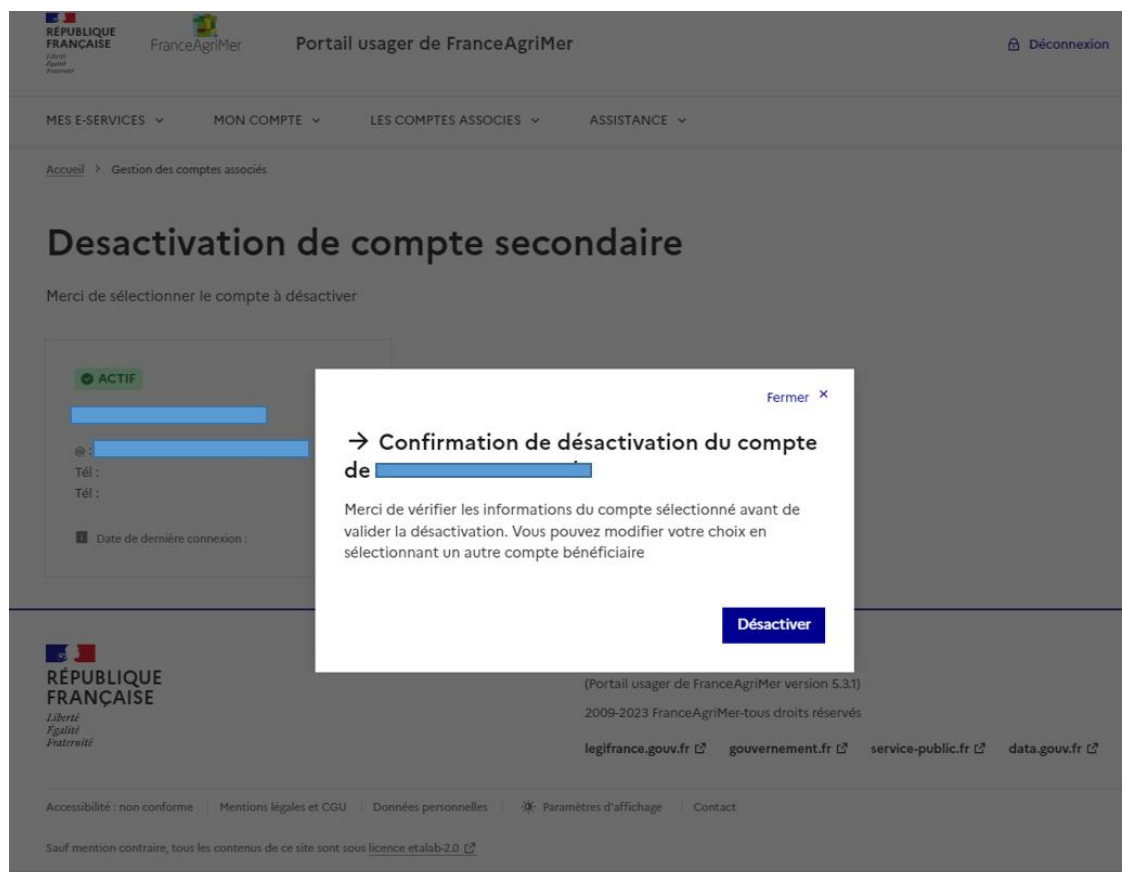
RÉPUBLIQUE FRANÇAISE
Liberté
Égalité
Fraternité

FranceAgriMer

Portail usager de FranceAgriMer

Déconnexion

MES E-SERVICES ⌄   MON COMPTE ⌄   LES COMPTES ASSOCIES ⌄   ASSISTANCE ⌄

Accueil > Gestion des comptes associés

Desactivation de compte secondaire

Merci de sélectionner le compte à désactiver

ACTIF

@ :
Tél :
Tél :

Date de dernière connexion :

Fermer ×

→ Confirmation de désactivation du compte de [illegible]

Merci de vérifier les informations du compte sélectionné avant de valider la désactivation. Vous pouvez modifier votre choix en sélectionnant un autre compte bénéficiaire

Désactiver

RÉPUBLIQUE FRANÇAISE
Liberté
Égalité
Fraternité

(Portail usager de FranceAgriMer version 5.3.1)

2009-2023 FranceAgriMer-tous droits réservés

legifrance.gouv.fr   gouvernement.fr   service-public.fr   data.gouv.fr

Accessibilité : non conforme | Mentions légales et CGU | Données personnelles | Paramètres d'affichage | Contact

Sauf mention contraire, tous les contenus de ce site sont sous licence etalab-2.0